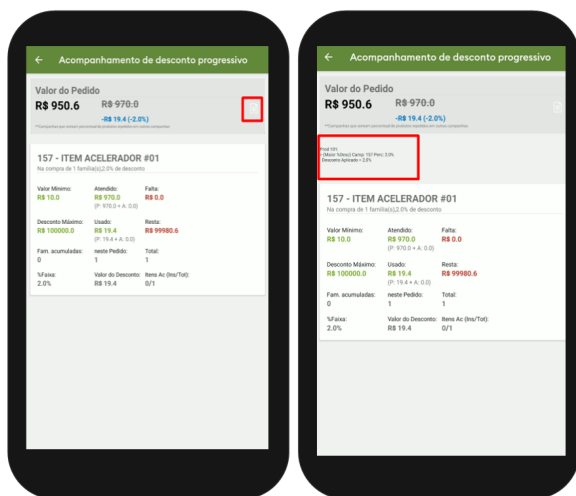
← Acompanhamento de desconto progressivo

Valor do Pedido
R$ 950.6 ~~R$ 970.0~~
-R$ 19.4 (-2.0%)
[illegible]

157 - ITEM ACELERADOR #01
Na compra de 1 família(s),2.0% de desconto

Valor Mínimo:
R$ 10.0

Atendido:
R$ 970.0
(P: 970.0 + A: 0.0)

Falta:
R$ 0.0

Desconto Máximo:
R$ 100000.0

Usado:
R$ 19.4
(P: 19.4 + A: 0.0)

Resta:
R$ 99980.6

Fam. acumuladas:
0

neste Pedido:
1

Total:
1

%Faixa:
2.0%

Valor do Desconto:
R$ 19.4

Itens Ac (Ins/Tot):
0/1

← Acompanhamento de desconto progressivo

Valor do Pedido
R$ 950.6 ~~R$ 970.0~~
-R$ 19.4 (-2.0%)
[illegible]

Prod 101
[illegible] Camp: 157 Perc: 2.0%
Desconto Aplicado = 2.0%

157 - ITEM ACELERADOR #01
Na compra de 1 família(s),2.0% de desconto

Valor Mínimo:
R$ 10.0

Atendido:
R$ 970.0
(P: 970.0 + A: 0.0)

Falta:
R$ 0.0

Desconto Máximo:
R$ 100000.0

Usado:
R$ 19.4
(P: 19.4 + A: 0.0)

Resta:
R$ 99980.6

Fam. acumuladas:
0

neste Pedido:
1

Total:
1

%Faixa:
2.0%

Valor do Desconto:
R$ 19.4

Itens Ac (Ins/Tot):
0/1